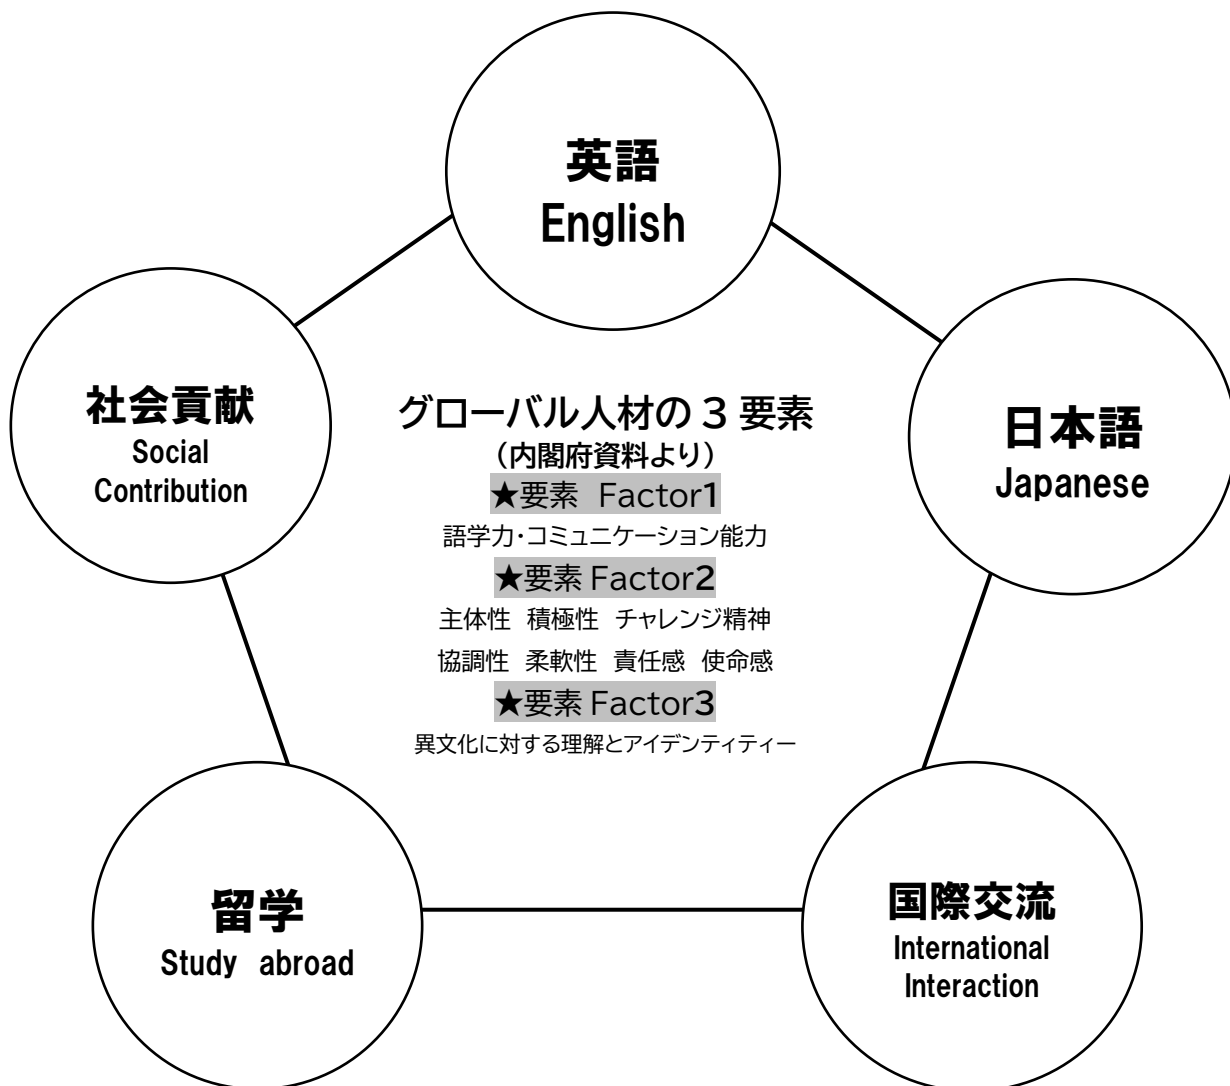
英語
English

社会貢献
Social
Contribution

グローバル人材の３要素
（内閣府資料より）
★要素 Factor1
語学力・コミュニケーション能力
★要素 Factor2
主体性 積極性 チャレンジ精神
協調性 柔軟性 責任感 使命感
★要素 Factor3
異文化に対する理解とアイデンティティー

日本語
Japanese

留学
Study abroad

国際交流
International
Interaction